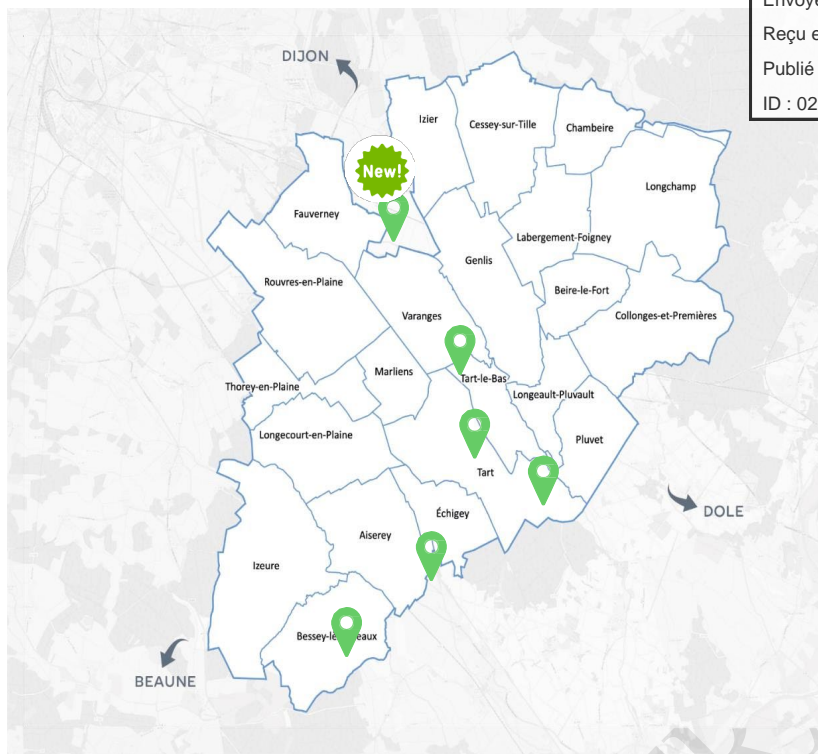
Envoyé
Reçu e
Publié
ID : 02

DIJON
Izier
Cessey-sur-Tille
Chambeire
New!
Fauverney
Longchamp
Labergement-Foigney
Genlis
Rouvres-en-Plaine
Beire-le-Fort
Varanges
Collonges-et-Premières
Marliens
Tart-le-Bas
Thorey-en-Plaine
Longeault-Pluvault
Longecourt-en-Plaine
Pluvet
Tart
DOLE
Échigey
Aiserey
Izeure
Bessey-le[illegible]eaux
BEAUNE